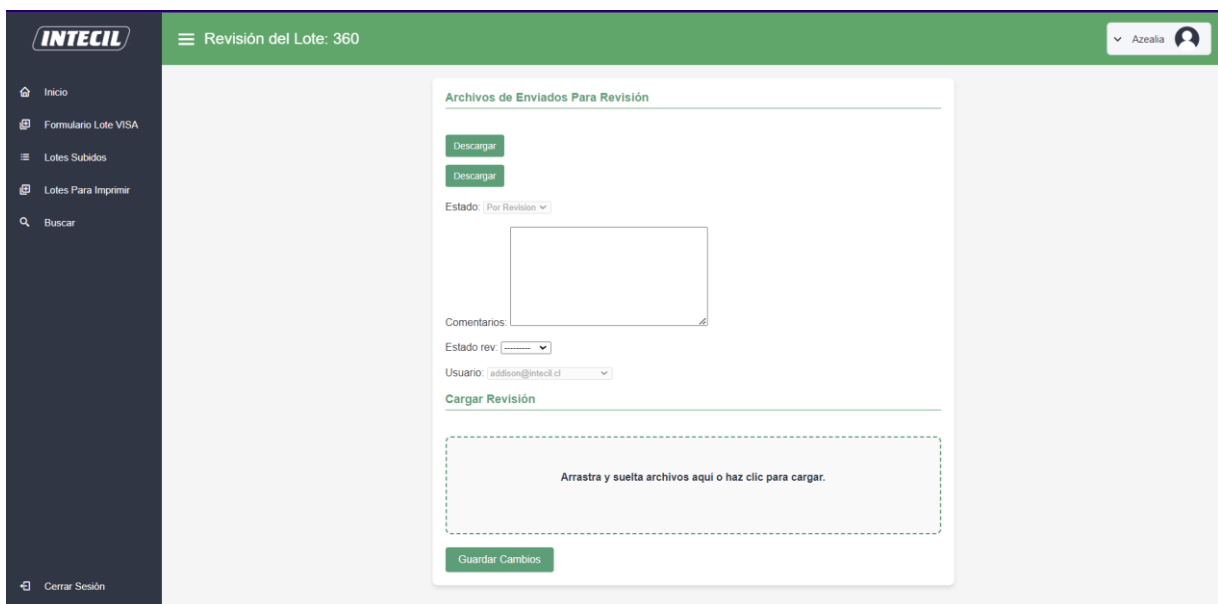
INTECIL

Revisión del Lote: 360

Azealia

Inicio
Formulario Lote VISA
Lotes Subidos
Lotes Para Imprimir
Buscar

Archivos de Enviados Para Revisión

Descargar
Descargar

Estado: Por Revision

Comentarios:

Estado rev: ---------

Usuario: addison@intecil.cl

Cargar Revisión

Arrastra y suelta archivos aqui o haz clic para cargar.

Guardar Cambios

Cerrar Sesión